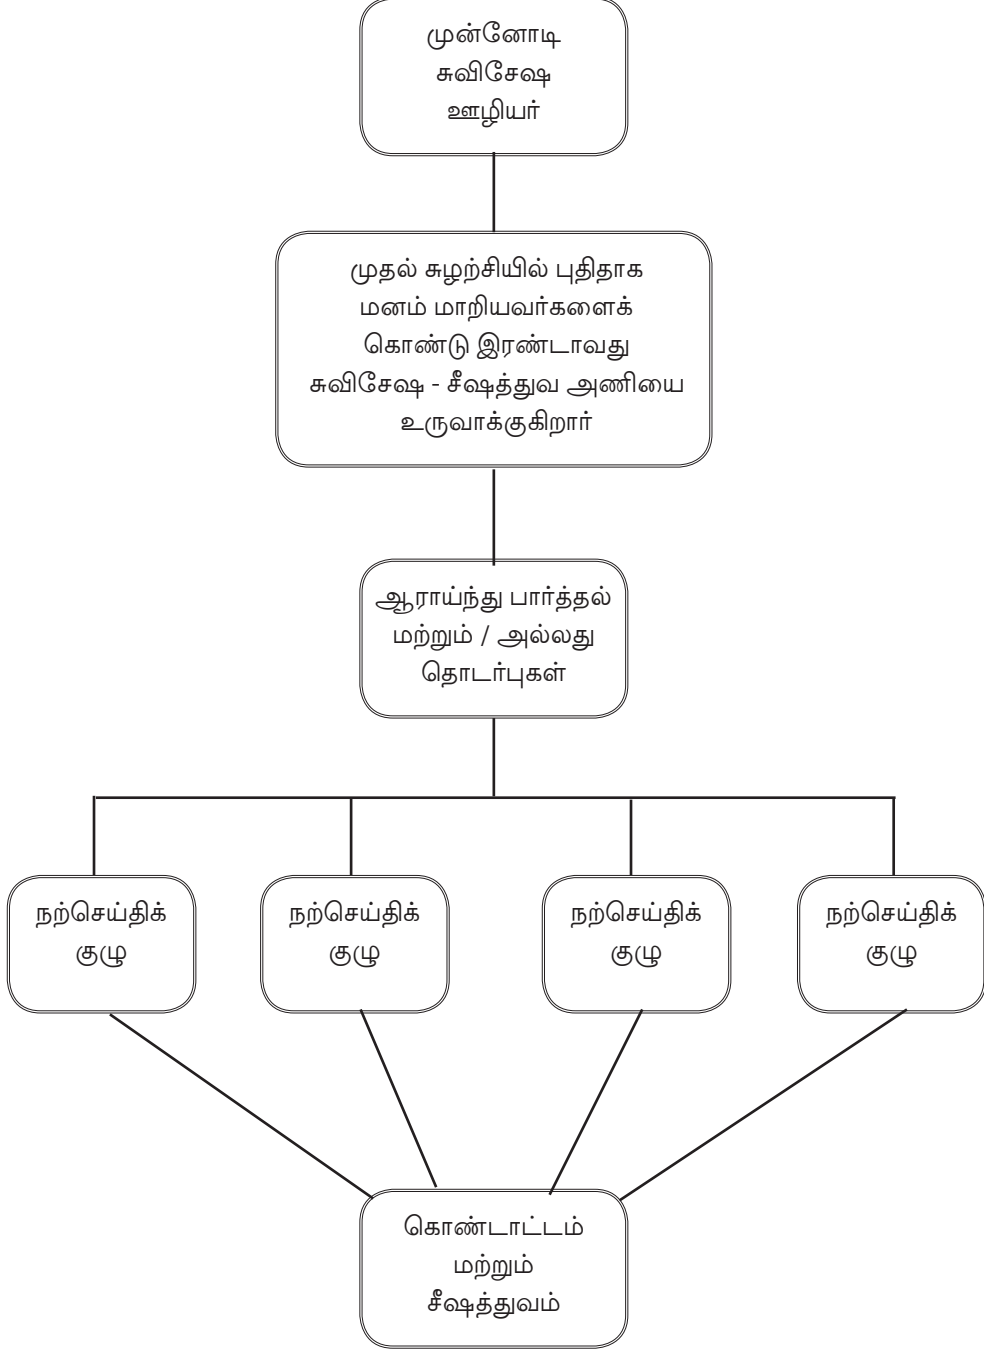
முன்னோடி சுவிசேஷ ஊழியர்

முதல் சுழற்சியில் புதிதாக மனம் மாறியவர்களைக் கொண்டு இரண்டாவது சுவிசேஷ - சீஷத்துவ அணியை உருவாக்குகிறார்

ஆராய்ந்து பார்த்தல் மற்றும் / அல்லது தொடர்புகள்

நற்செய்திக் குழு

நற்செய்திக் குழு

நற்செய்திக் குழு

நற்செய்திக் குழு

கொண்டாட்டம் மற்றும் சீஷத்துவம்